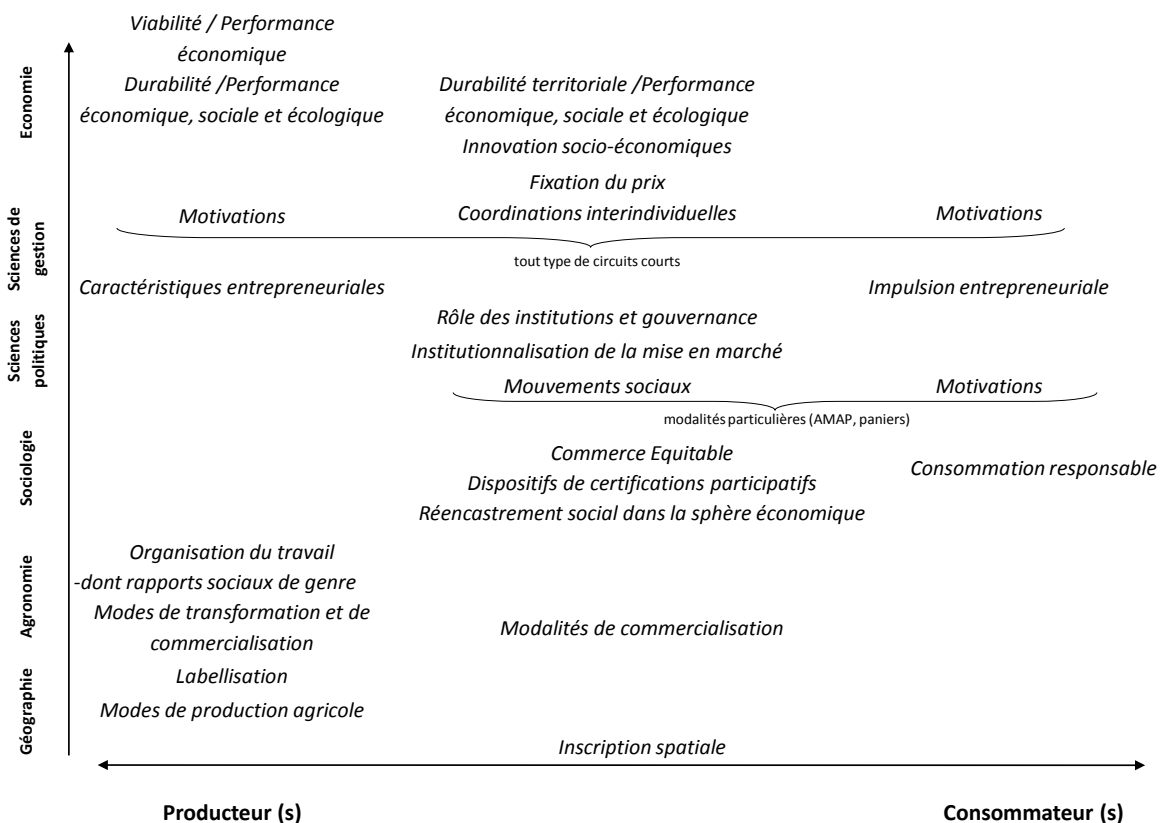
Economie

Sciences de gestion

Sciences politiques

Sociologie

Agronomie

Géographie

Viabilité / Performance économique

Durabilité /Performance économique, sociale et écologique

Durabilité territoriale /Performance économique, sociale et écologique

Innovation socio-économiques

Fixation du prix

Motivations

Coordinations interindividuelles

Motivations

tout type de circuits courts

Caractéristiques entrepreneuriales

Impulsion entrepreneuriale

Rôle des institutions et gouvernance

Institutionnalisation de la mise en marché

Mouvements sociaux

Motivations

modalités particulières (AMAP, paniers)

Commerce Equitable

Dispositifs de certifications participatifs

Réencastrement social dans la sphère économique

Consommation responsable

Organisation du travail

-dont rapports sociaux de genre

Modes de transformation et de commercialisation

Modalités de commercialisation

Labellisation

Modes de production agricole

Inscription spatiale

Producteur (s)

Consommateur (s)